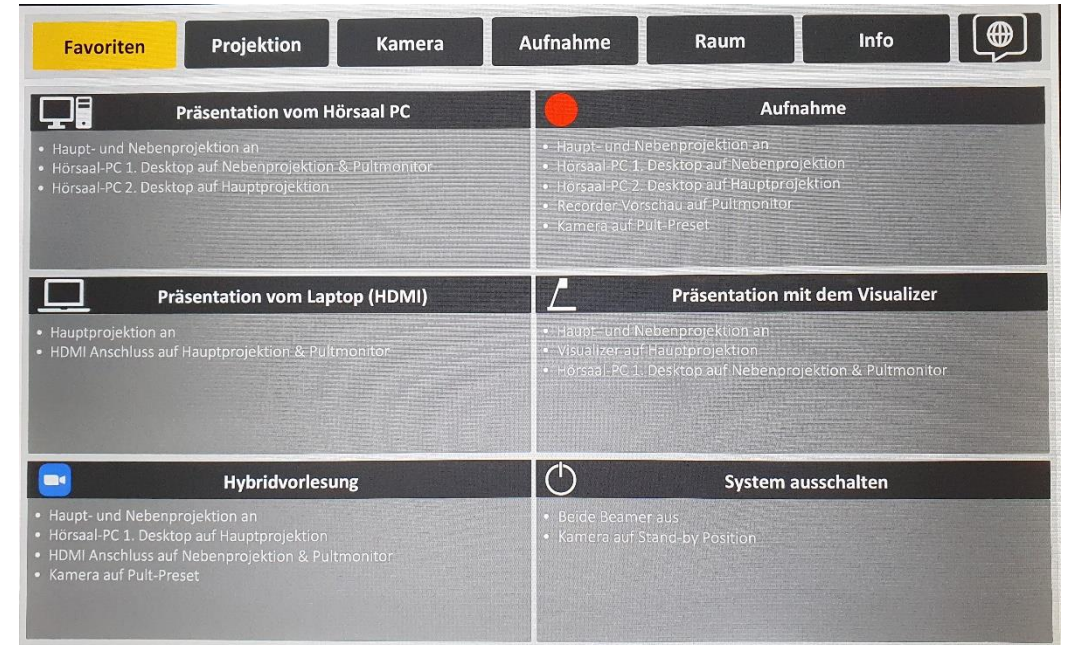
Favoriten | Projektion | Kamera | Aufnahme | Raum | Info

Präsentation vom Hörsaal PC
- Haupt- und Nebenprojektion an
- Hörsaal-PC 1. Desktop auf Nebenprojektion & Pultmonitor
- Hörsaal-PC 2. Desktop auf Hauptprojektion

Aufnahme
- Haupt- und Nebenprojektion an
- Hörsaal-PC 1. Desktop auf Nebenprojektion
- Hörsaal-PC 2. Desktop auf Hauptprojektion
- Recorder Vorschau auf Pultmonitor
- Kamera auf Pult-Preset

Präsentation vom Laptop (HDMI)
- Hauptprojektion an
- HDMI Anschluss auf Hauptprojektion & Pultmonitor

Präsentation mit dem Visualizer
- Haupt- und Nebenprojektion an
- Visualizer auf Hauptprojektion
- Hörsaal-PC 1. Desktop auf Nebenprojektion & Pultmonitor

Hybridvorlesung
- Haupt- und Nebenprojektion an
- Hörsaal-PC 1. Desktop auf Hauptprojektion
- HDMI Anschluss auf Nebenprojektion & Pultmonitor
- Kamera auf Pult-Preset

System ausschalten
- Beide Beamer aus
- Kamera auf Stand-by Position